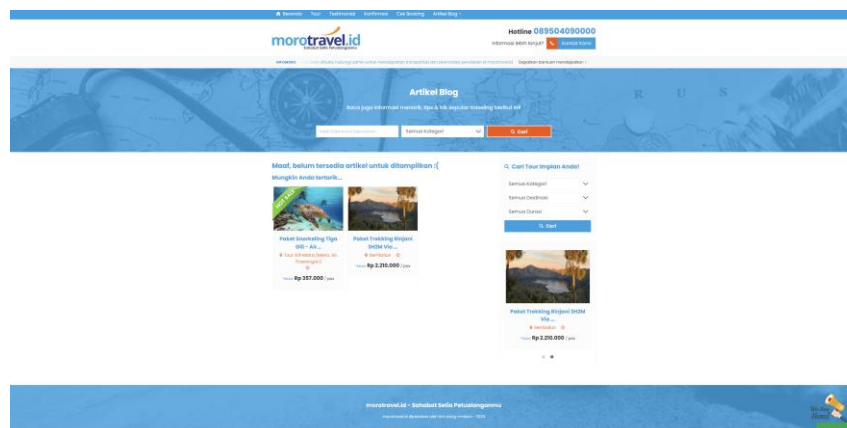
Beranda Tour Testimonial Konfirmasi Cek Booking Artikel Blog

morotravel.id
Sahabat Setia Petualanganmu

Hotline 089504090000
Informasi lebih lanjut? Kontak Kami

INFORMASI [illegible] Silakan hubungi admin untuk mendapatkan transportasi dan akomodasi perjalanan di morotravel.id Dapatkan diskon dan penawaran menarik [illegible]

Artikel Blog
Baca juga informasi menarik, tips & trik seputar traveling berikut ini!

Cari Kata Kunci Berdasarkan... Semua Kategori Cari

Maaf, belum tersedia artikel untuk ditampilkan :(
Mungkin Anda tertarik...

HOT DEAL
Paket Snorkeling Tiga Gili - Air...
Tour Gili Meno, Gili Air, Trawangan
Mulai Rp 357.000 / pax

Paket Trekking Rinjani 3H2M Via...
Sembalun
Mulai Rp 2.210.000 / pax

Cari Tour Impian Anda!
Semua Kategori
Semua Destinasi
Semua Durasi
Cari

Paket Trekking Rinjani 3H2M Via...
Sembalun
Mulai Rp 2.210.000 / pax

morotravel.id - Sahabat Setia Petualanganmu
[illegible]

We Are Here